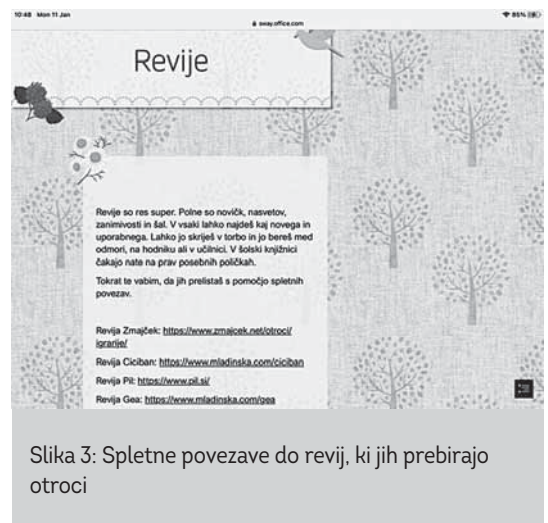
10:48 Mon 11 Jan

sway.office.com

85%

Revije

Revije so res super. Polne so novičk, nasvetov, zanimivosti in šal. V vsaki lahko najdeš kaj novega in uporabnega. Lahko jo skriješ v torbo in jo bereš med odmori, na hodniku ali v učilnici. V šolski knjižnici čakajo nate na prav posebnih poličkah.

Tokrat te vabim, da jih prelistaš s pomočjo spletnih povezav.

Revija Zmajček: https://www.zmajcek.net/otroci/igranje/

Revija Ciciban: https://www.mladinska.com/ciciban

Revija Pil: https://www.pil.si/

Revija Gea: https://www.mladinska.com/gea

Slika 3: Spletne povezave do revij, ki jih prebirajo otroci